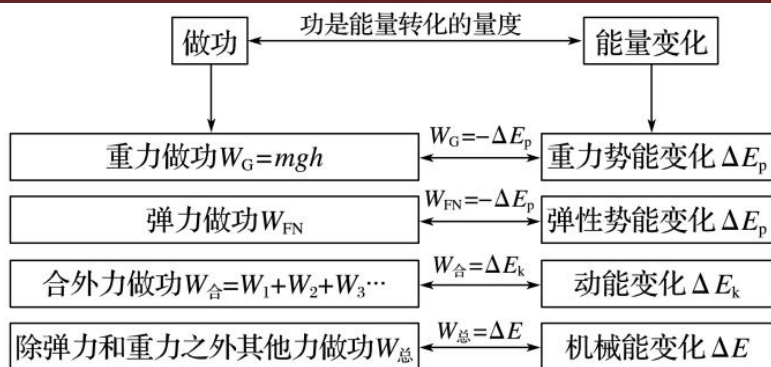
做功

功是能量转化的量度

能量变化

重力做功$W_G=mgh$

$W_G=-\Delta E_p$

重力势能变化$\Delta E_p$

弹力做功$W_{FN}$

$W_{FN}=-\Delta E_p$

弹性势能变化$\Delta E_p$

合外力做功$W_{合}=W_1+W_2+W_3\cdots$

$W_{合}=\Delta E_k$

动能变化$\Delta E_k$

除弹力和重力之外其他力做功$W_{总}$

$W_{总}=\Delta E$

机械能变化$\Delta E$